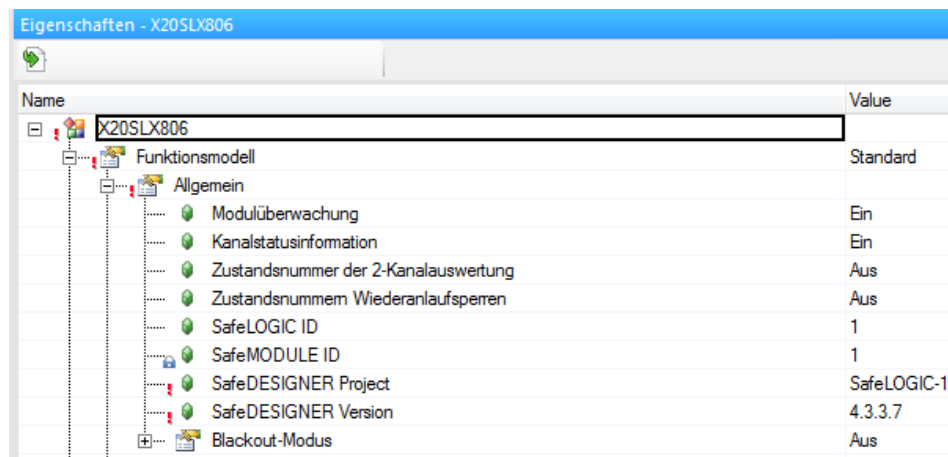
Eigenschaften - X20SLX806

| Name | Value |
|---|---|
| X20SLX806 | |
| Funktionsmodell | Standard |
| Allgemein | |
| Modulüberwachung | Ein |
| Kanalstatusinformation | Ein |
| Zustandsnummer der 2-Kanalauswertung | Aus |
| Zustandsnummern Wiederanlaufsperren | Aus |
| SafeLOGIC ID | 1 |
| SafeMODULE ID | 1 |
| SafeDESIGNER Project | SafeLOGIC-1 |
| SafeDESIGNER Version | 4.3.3.7 |
| Blackout-Modus | Aus |